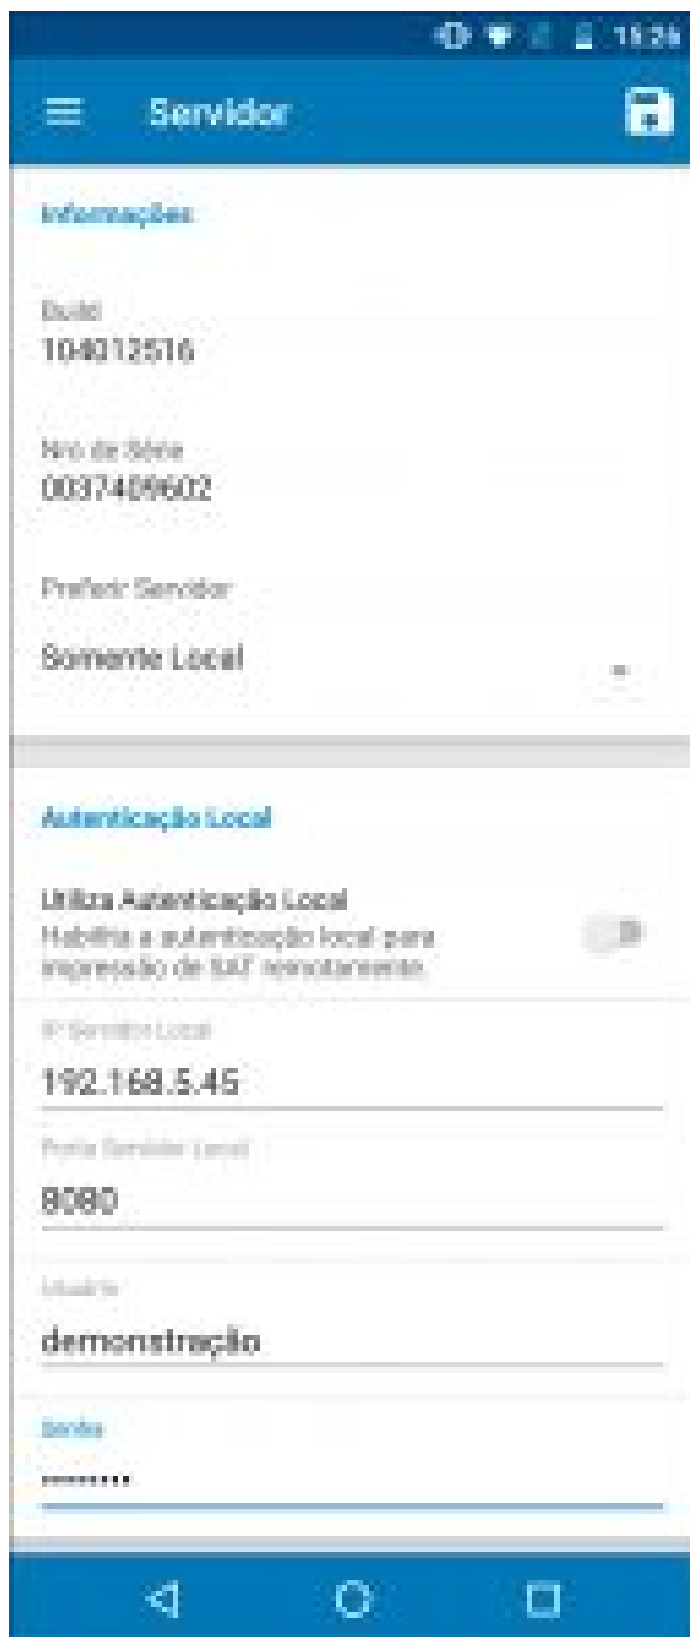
15:26

Servidor

Informações

Build
104012516

Nro de Série
0037409602

Preferir Servidor

Somente Local

Autenticação Local

Utiliza Autenticação Local
Habilita a autenticação local para impressão de SAT remotamente

IP Servidor Local
192.168.5.45

Porta Servidor Local
8080

Usuário
demonstração

Senha
•••••••••